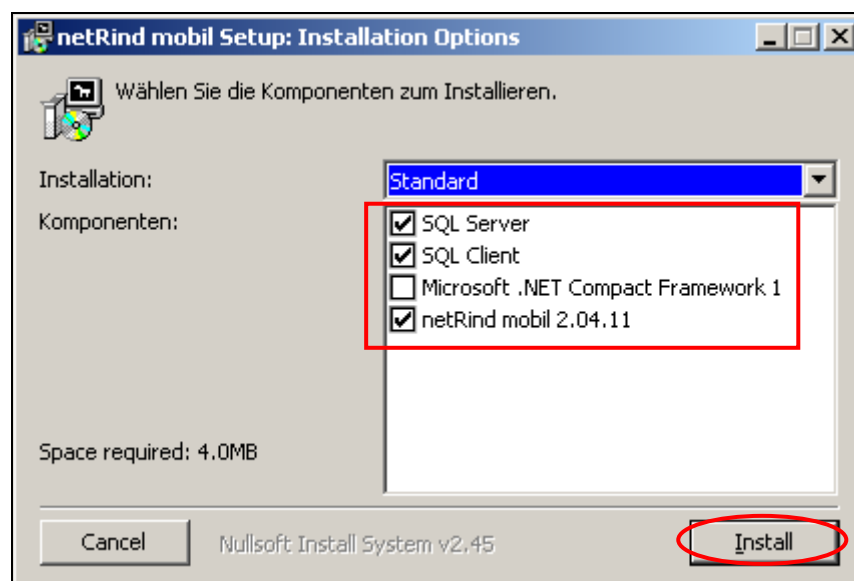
netRind mobil Setup: Installation Options

Wählen Sie die Komponenten zum Installieren.

Installation: Standard

Komponenten:

SQL Server
SQL Client
Microsoft .NET Compact Framework 1
netRind mobil 2.04.11

Space required: 4.0MB

Cancel

Nullsoft Install System v2.45

Install